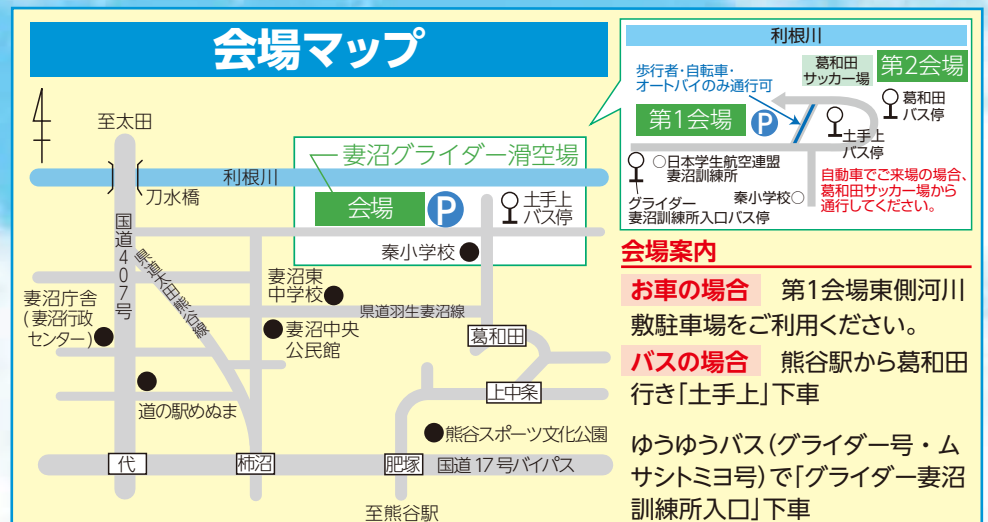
会場マップ

利根川
歩行者・自転車・オートバイのみ通行可
葛和田サッカー場
第2会場
葛和田バス停
第1会場
P
土手上バス停
○日本学生航空連盟妻沼訓練所
グライダー妻沼訓練所入口バス停
秦小学校○
自動車でご来場の場合、葛和田サッカー場から通行してください。

至太田
利根川
刀水橋
妻沼グライダー滑空場
会場
P
土手上バス停
秦小学校
国道407号
県道太田熊谷線
妻沼東中学校
県道羽生妻沼線
妻沼庁舎(妻沼行政センター)
妻沼中央公民館
葛和田
上中条
道の駅めぬま
熊谷スポーツ文化公園
代
柿沼
肥塚
国道17号バイパス
至熊谷駅

会場案内
お車の場合 第1会場東側河川敷駐車場をご利用ください。
バスの場合 熊谷駅から葛和田行き「土手上」下車
ゆうゆうバス(グライダー号・ムサシトミヨ号)で「グライダー妻沼訓練所入口」下車